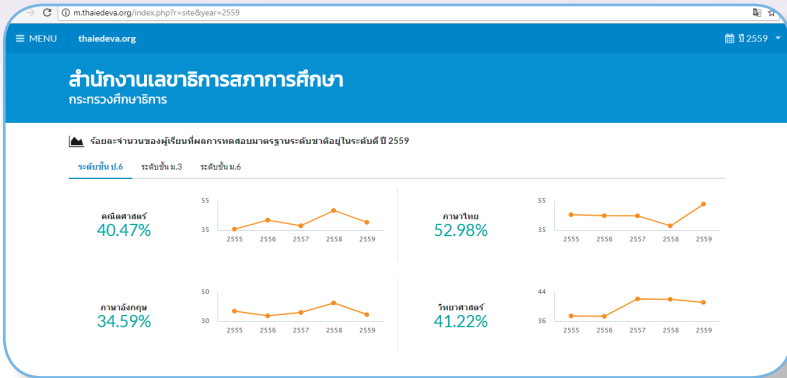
m.thaiedeva.org/index.php?r=site&year=2559

≡ MENU thaiedeva.org

ปี 2559

สำนักงานเลขาธิการสภาการศึกษา
กระทรวงศึกษาธิการ

ร้อยละจำนวนของผู้เรียนที่ผลการทดสอบมาตรฐานระดับชาติอยู่ในระดับดี ปี 2559

ระดับชั้น ป.6 ระดับชั้น ม.3 ระดับชั้น ม.6

คณิตศาสตร์
40.47%

55
35
2555 2556 2557 2558 2559

ภาษาไทย
52.98%

55
35
2555 2556 2557 2558 2559

ภาษาอังกฤษ
34.59%

50
30
2555 2556 2557 2558 2559

วิทยาศาสตร์
41.22%

44
36
2555 2556 2557 2558 2559